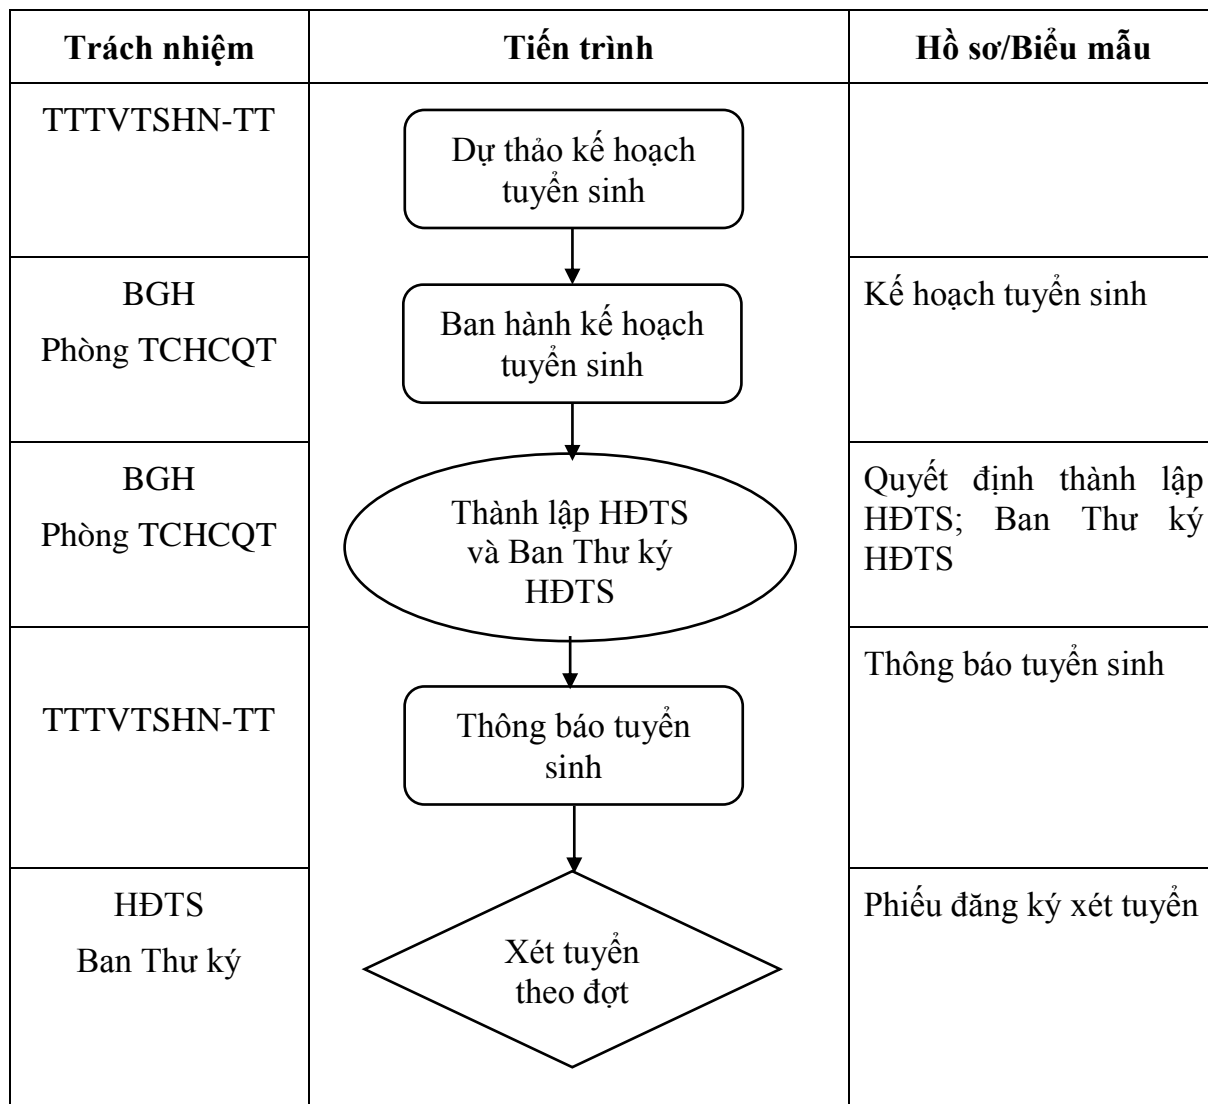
| Trách nhiệm | Tiến trình | Hồ sơ/Biểu mẫu |
|---|---|---|
| TTTVTSHN-TT | Dự thảo kế hoạch tuyển sinh | |
| BGH Phòng TCHCQT | Ban hành kế hoạch tuyển sinh | Kế hoạch tuyển sinh |
| BGH Phòng TCHCQT | Thành lập HĐTS và Ban Thư ký HĐTS | Quyết định thành lập HĐTS; Ban Thư ký HĐTS |
| TTTVTSHN-TT | Thông báo tuyển sinh | Thông báo tuyển sinh |
| HĐTS Ban Thư ký | Xét tuyển theo đợt | Phiếu đăng ký xét tuyển |